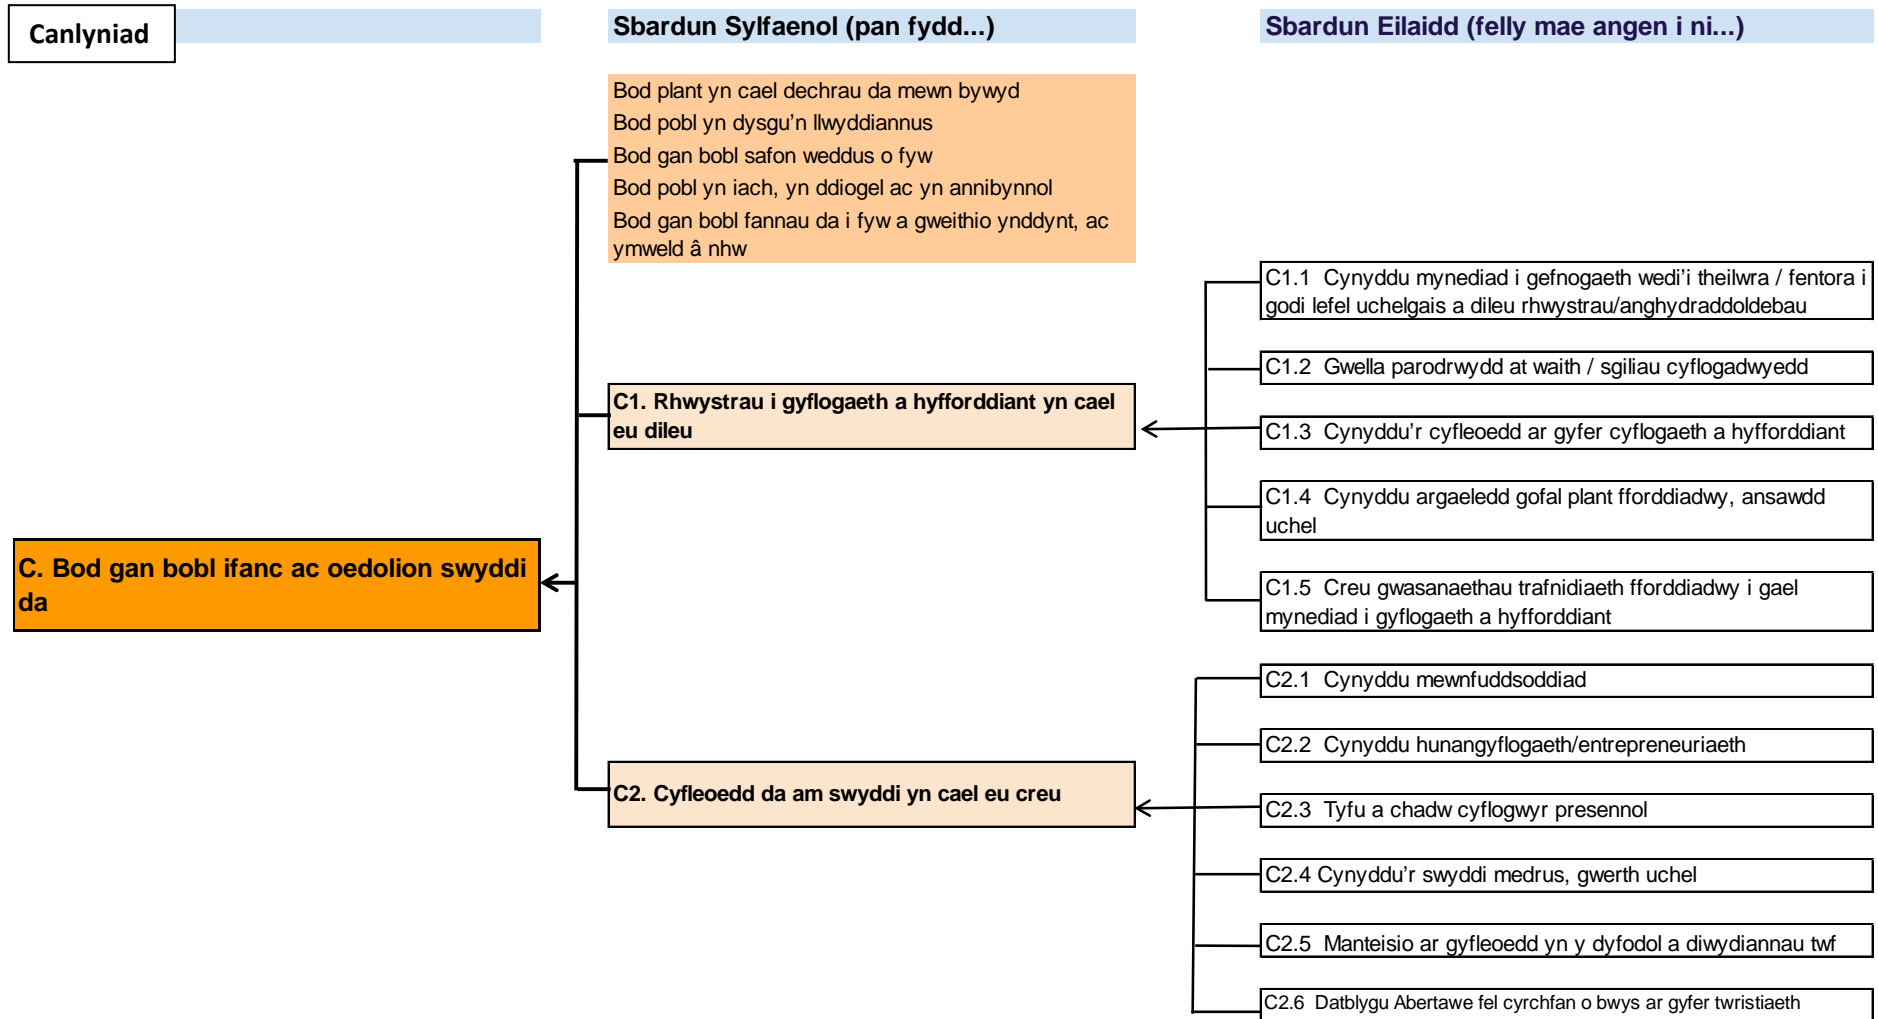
Canlyniad

Sbardun Sylfaenol (pan fydd...)

Sbardun Eilaidd (felly mae angen i ni...)

Bod plant yn cael dechrau da mewn bywyd
Bod pobl yn dysgu'n llwyddiannus
Bod gan bobl safon weddus o fyw
Bod pobl yn iach, yn ddiogel ac yn annibynnol
Bod gan bobl fannau da i fyw a gweithio ynddynt, ac ymweld â nhw

C. Bod gan bobl ifanc ac oedolion swyddi da

C1. Rhwystrau i gyflogaeth a hyfforddiant yn cael eu dileu

C2. Cyfleoedd da am swyddi yn cael eu creu

C1.1 Cynyddu mynediad i gefnogaeth wedi'i theilwra / fentora i godi lefel uchelgais a dileu rhwystrau/anghydraddoldebau

C1.2 Gwella parodrwydd at waith / sgiliau cyflogadwyedd

C1.3 Cynyddu'r cyfleoedd ar gyfer cyflogaeth a hyfforddiant

C1.4 Cynyddu argaeledd gofal plant fforddiadwy, ansawdd uchel

C1.5 Creu gwasanaethau trafnidiaeth fforddiadwy i gael mynediad i gyflogaeth a hyfforddiant

C2.1 Cynyddu mewnfuddsoddiad

C2.2 Cynyddu hunangyflogaeth/entrepreneuriaeth

C2.3 Tyfu a chadw cyflogwyr presennol

C2.4 Cynyddu'r swyddi medrus, gwerth uchel

C2.5 Manteisio ar gyfleoedd yn y dyfodol a diwydiannau twf

C2.6 Datblygu Abertawe fel cyrchfan o bwys ar gyfer twristiaeth